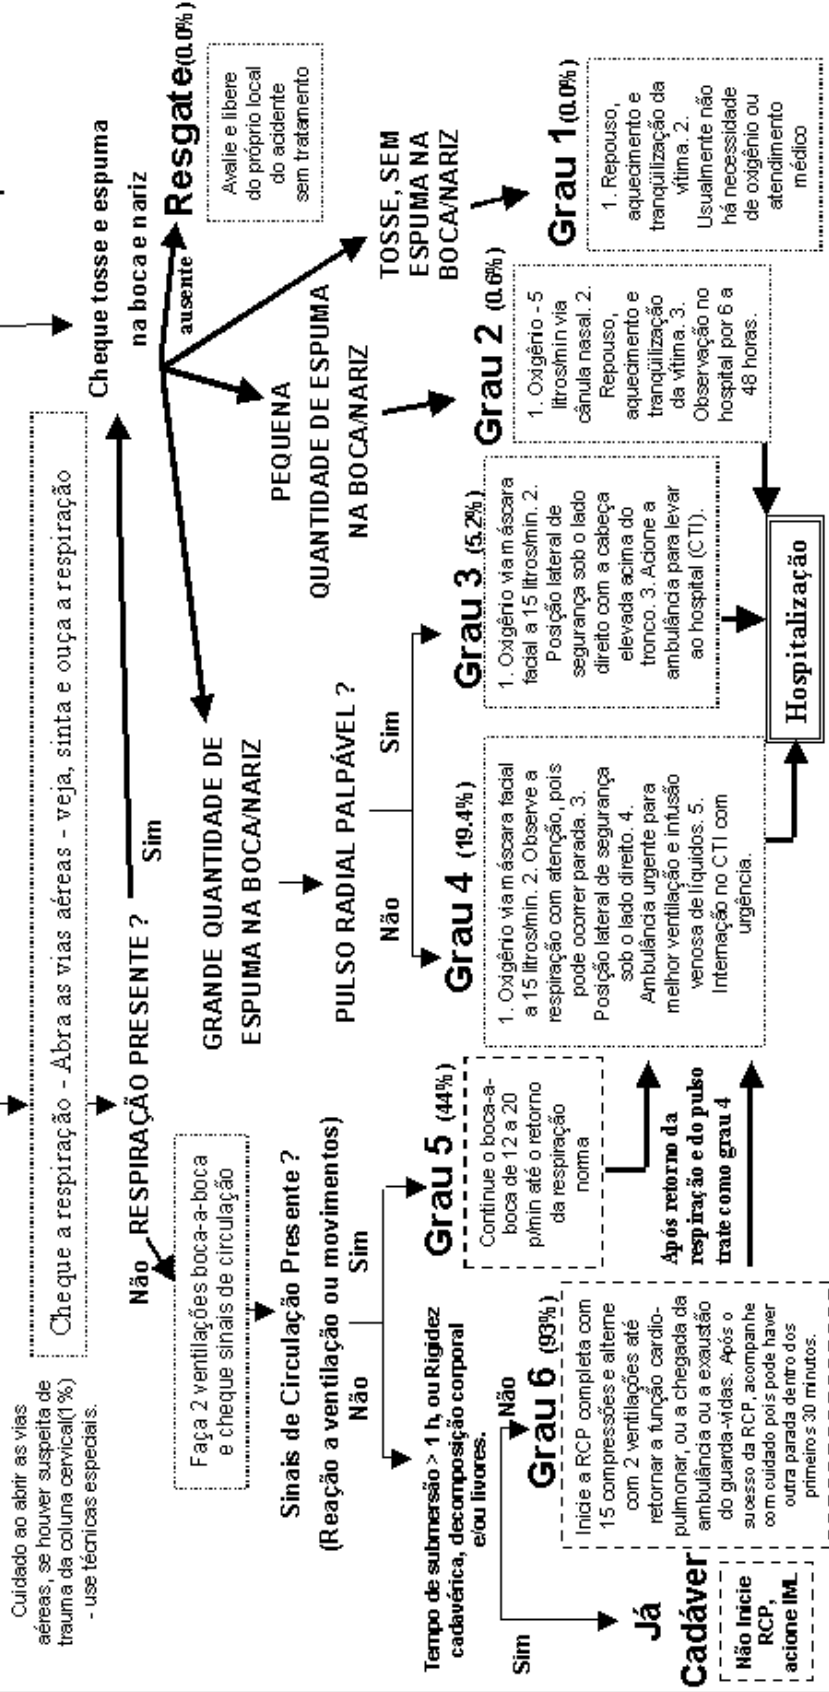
Cuidado ao abrir as vias aéreas, se houver suspeita de trauma da coluna cervical(1%) - use técnicas especiais.

Cheque a respiração - Abra as vias aéreas - veja, sinta e ouça a respiração

RESPIRAÇÃO PRESENTE ?

Não

Sim

Faça 2 ventilações boca-a-boca e cheque sinais de circulação

Sinais de Circulação Presente ?
(Reação a ventilação ou movimentos)

Não

Sim

Tempo de submersão > 1 h, ou Rigidez cadavérica, decomposição corporal e/ou livores.

Sim

Não

Já Cadáver

Não Inicie RCP, acione IML

Grau 6 (93%)

Inicie a RCP completa com 15 compressões e alterne com 2 ventilações até retornar a função cardio-pulmonar, ou a chegada da ambulância ou a exaustão do guarda-vidas. Após o sucesso da RCP, acompanhe com cuidado pois pode haver outra parada dentro dos primeiros 30 minutos.

Grau 5 (44%)

Continue o boca-a-boca de 12 a 20 p/min até o retorno da respiração noma

Após retorno da respiração e do pulso trate como grau 4

GRANDE QUANTIDADE DE ESPUMA NA BOCA/NARIZ

PULSO RADIAL PALPÁVEL ?

Não

Sim

Grau 4 (19.4%)

1. Oxigênio via máscara facial a 15 litros/min. 2. Observe a respiração com atenção, pois pode ocorrer parada. 3. Posição lateral de segurança sob o lado direito. 4. Ambulância urgente para melhor ventilação e infusão venosa de líquidos. 5. Internação no CTI com urgência.

Grau 3 (5.2%)

1. Oxigênio via máscara facial a 15 litros/min. 2. Posição lateral de segurança sob o lado direito com a cabeça elevada acima do tronco. 3. Acione a ambulância para levar ao hospital (CTI).

Hospitalização

Cheque tosse e espuma na boca e nariz

ausente

Resgate (0.0%)

Avalie e libere do próprio local do acidente sem tratamento

PEQUENA QUANTIDADE DE ESPUMA NA BOCA/NARIZ

Grau 2 (0.6%)

1. Oxigênio - 5 litros/min via cânula nasal. 2. Repouso, aquecimento e tranqüilização da vítima. 3. Observação no hospital por 6 a 48 horas.

TOSSE, SEM ESPUMA NA BOCA/NARIZ

Grau 1 (0.0%)

1. Repouso, aquecimento e tranqüilização da vítima. 2. Usualmente não há necessidade de oxigênio ou atendimento médico